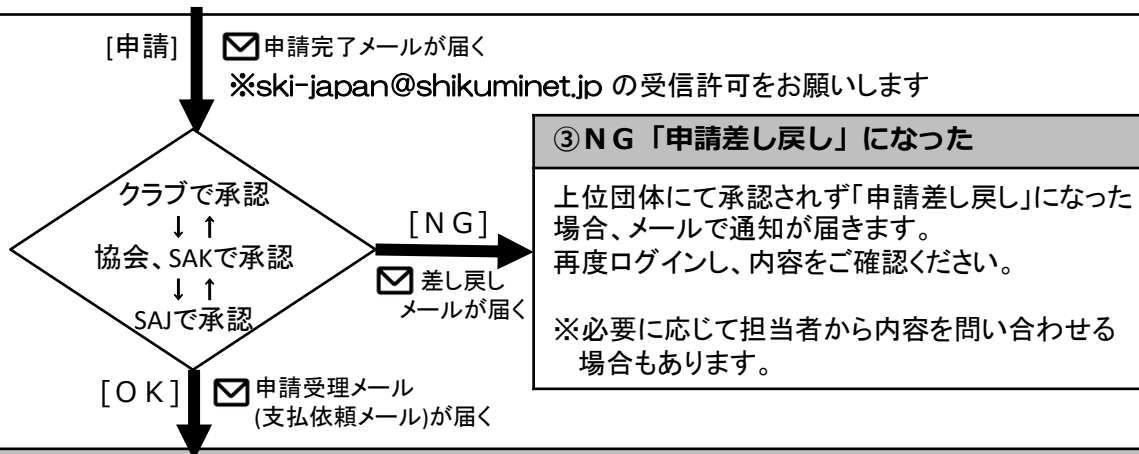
[申請] 申請完了メールが届く

※ski-japan@shikuminet.jp の受信許可をお願いします

クラブで承認
↓ ↑
協会、SAKで承認
↓ ↑
SAJで承認

[NG]

差し戻し
メールが届く

③NG「申請差し戻し」になった

上位団体にて承認されず「申請差し戻し」になった場合、メールで通知が届きます。
再度ログインし、内容をご確認ください。

※必要に応じて担当者から内容を問い合わせる場合もあります。

[OK] 申請受理メール
(支払依頼メール)が届く